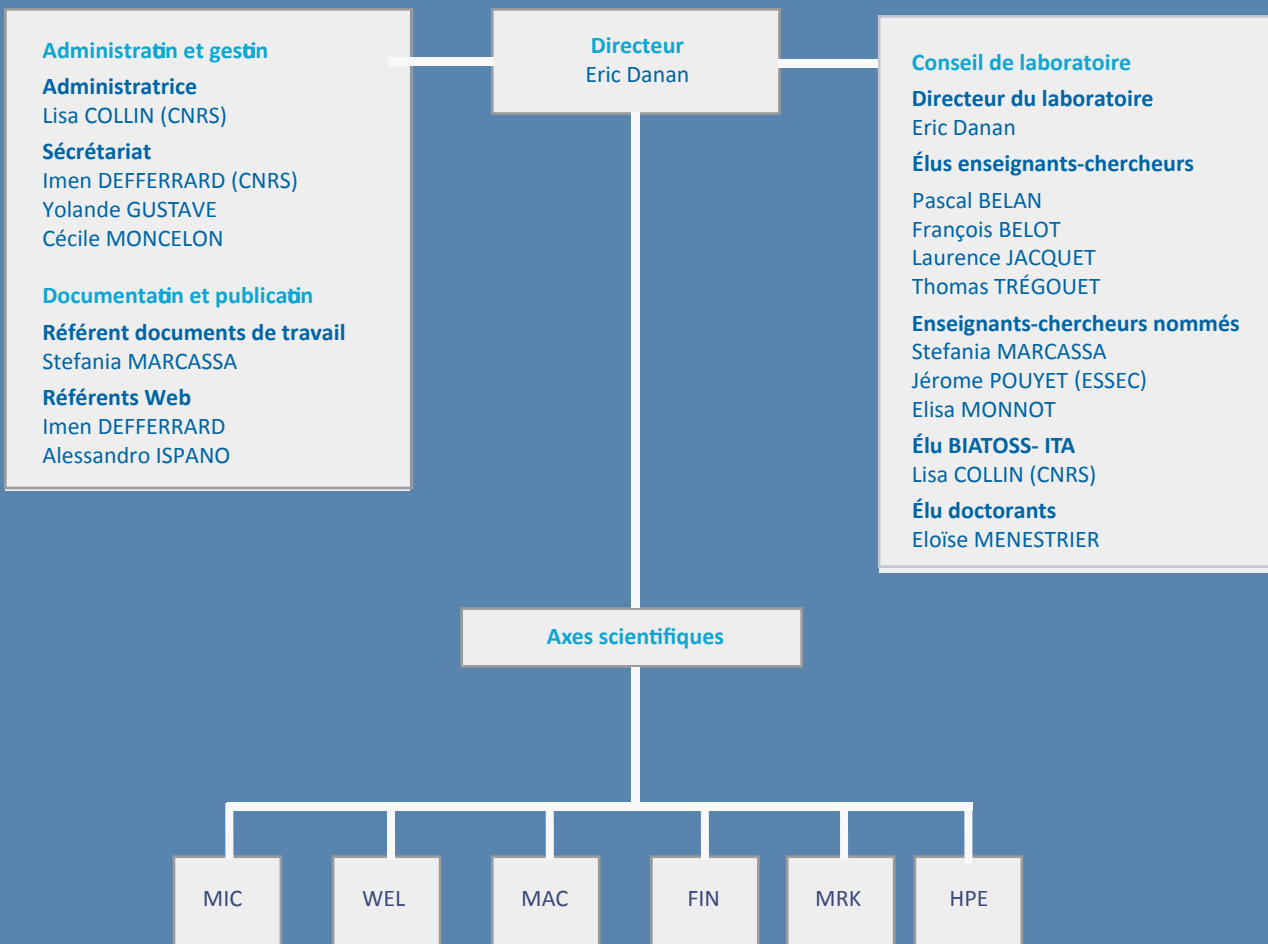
Administratin et gestin

Administratrice
Lisa COLLIN (CNRS)

Sécrétariat
Imen DEFFERRARD (CNRS)
Yolande GUSTAVE
Cécile MONCELON

Documentatin et publicatin

Référent documents de travail
Stefania MARCASSA

Référents Web
Imen DEFFERRARD
Alessandro ISPANO

Directeur
Eric Danan

Conseil de laboratoire

Directeur du laboratoire
Eric Danan

Élus enseignants-chercheurs
Pascal BELAN
François BELOT
Laurence JACQUET
Thomas TRÉGOUET

Enseignants-chercheurs nommés
Stefania MARCASSA
Jérome POUYET (ESSEC)
Elisa MONNOT

Élu BIATOSS- ITA
Lisa COLLIN (CNRS)

Élu doctorants
Eloïse MENESTRIER

Axes scientifiques

MIC

WEL

MAC

FIN

MRK

HPE